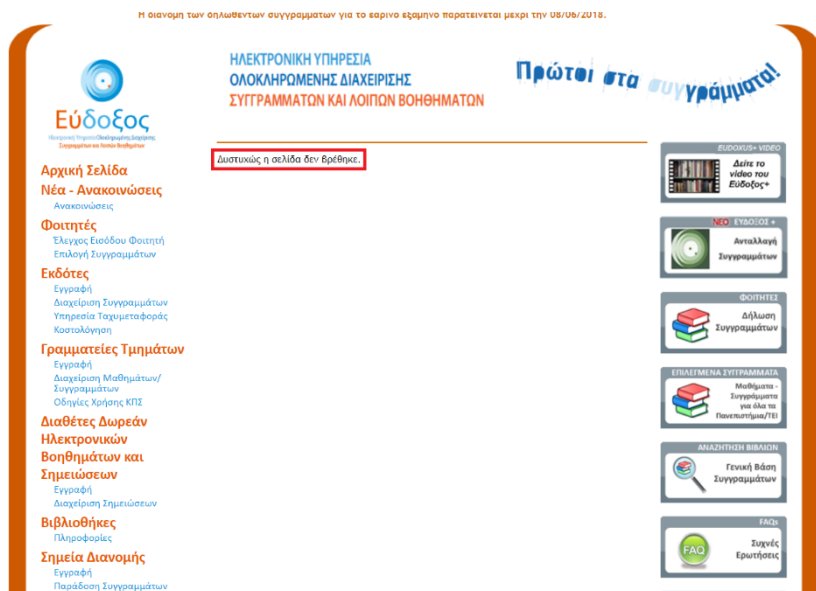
Η διανομή των δηλωθέντων συγγραμμάτων για το εαρινό εξάμηνο παρατείνεται μέχρι την 08/06/2018.

Εύδοξος
Ηλεκτρονική Υπηρεσία Ολοκληρωμένης Διαχείρισης Συγγραμμάτων και Λοιπών Βοηθημάτων

ΗΛΕΚΤΡΟΝΙΚΗ ΥΠΗΡΕΣΙΑ
ΟΛΟΚΛΗΡΩΜΕΝΗΣ ΔΙΑΧΕΙΡΙΣΗΣ
ΣΥΓΓΡΑΜΜΑΤΩΝ ΚΑΙ ΛΟΙΠΩΝ ΒΟΗΘΗΜΑΤΩΝ

Πρώτοι στα συγγράμματα!

Αρχική Σελίδα
Νέα - Ανακοινώσεις
Ανακοινώσεις
Φοιτητές
Έλεγχος Εισόδου Φοιτητή
Επιλογή Συγγραμμάτων
Εκδότες
Εγγραφή
Διαχείριση Συγγραμμάτων
Υπηρεσία Ταχυμεταφοράς
Κοστολόγηση
Γραμματείες Τμημάτων
Εγγραφή
Διαχείριση Μαθημάτων/Συγγραμμάτων
Οδηγίες Χρήσης ΚΠΣ
Διαθέτες Δωρεάν Ηλεκτρονικών Βοηθημάτων και Σημειώσεων
Εγγραφή
Διαχείριση Σημειώσεων
Βιβλιοθήκες
Πληροφορίες
Σημεία Διανομής
Εγγραφή
Παράδοση Συγγραμμάτων

Δυστυχώς η σελίδα δεν βρέθηκε.

EUDOXUS+ VIDEO
Δείτε το video του Εύδοξος+

ΝΕΟ ΕΥΔΟΞΟΣ +
Ανταλλαγή Συγγραμμάτων

ΦΟΙΤΗΤΕΣ
Δήλωση Συγγραμμάτων

ΕΠΙΛΕΓΜΕΝΑ ΣΥΓΓΡΑΜΜΑΤΑ
Μαθήματα - Συγγράμματα για όλα τα Πανεπιστήμια/ΤΕΙ

ΑΝΑΖΗΤΗΣΗ ΒΙΒΛΙΩΝ
Γενική Βάση Συγγραμμάτων

FAQs
FAQ
Συχνές Ερωτήσεις